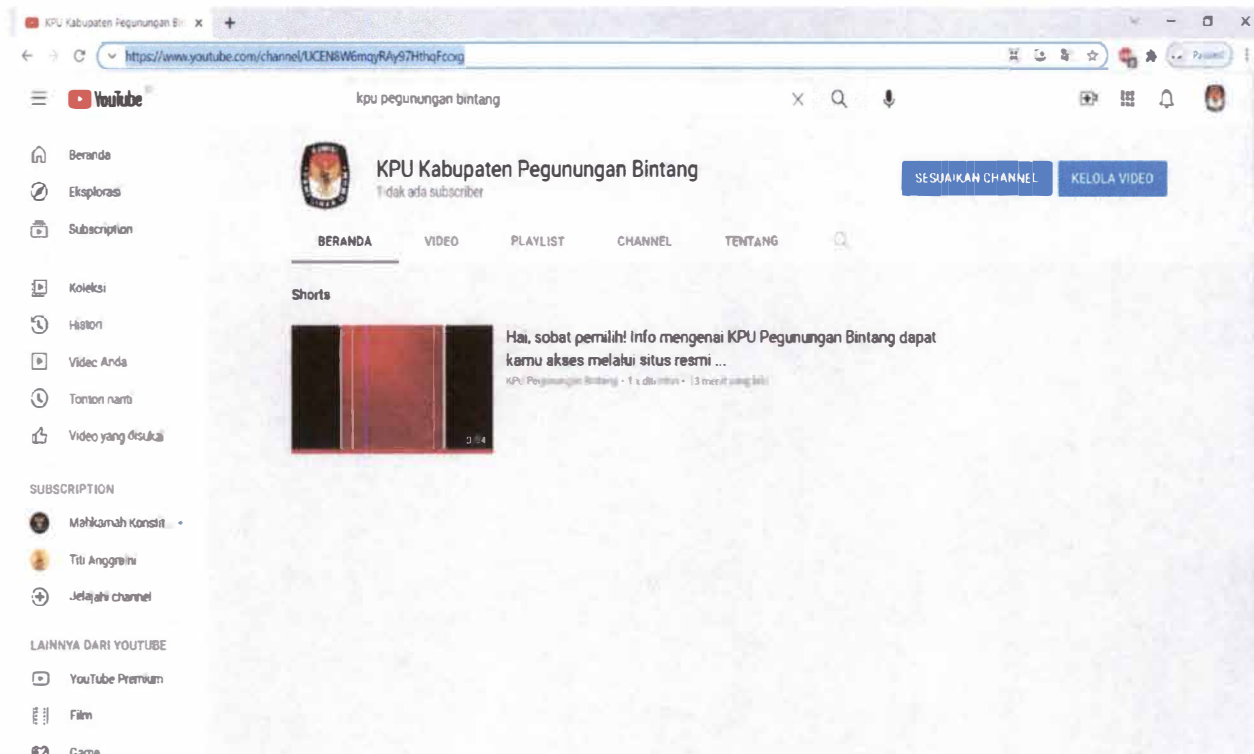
KPU Kabupaten Pegunungan Bi ×
+
https://www.youtube.com/channel/UCEN8W6mqyRAy97HthqFcoig
Paused
YouTube
kpu pegunungan bintang
Beranda
Eksplorasi
Subscription
Koleksi
Histori
Video Anda
Tonton nanti
Video yang disukai
SUBSCRIPTION
Mahkamah Konstit...
Titi Anggraini
Jelajahi channel
LAINNYA DARI YOUTUBE
YouTube Premium
Film
Game
KPU Kabupaten Pegunungan Bintang
Tidak ada subscriber
SESUAIKAN CHANNEL
KELOLA VIDEO
BERANDA
VIDEO
PLAYLIST
CHANNEL
TENTANG
Shorts
Hai, sobat pemilih! Info mengenai KPU Pegunungan Bintang dapat kamu akses melalui situs resmi ...
KPU Pegunungan Bintang • 1 x ditonton • 13 menit yang lalu
0:14